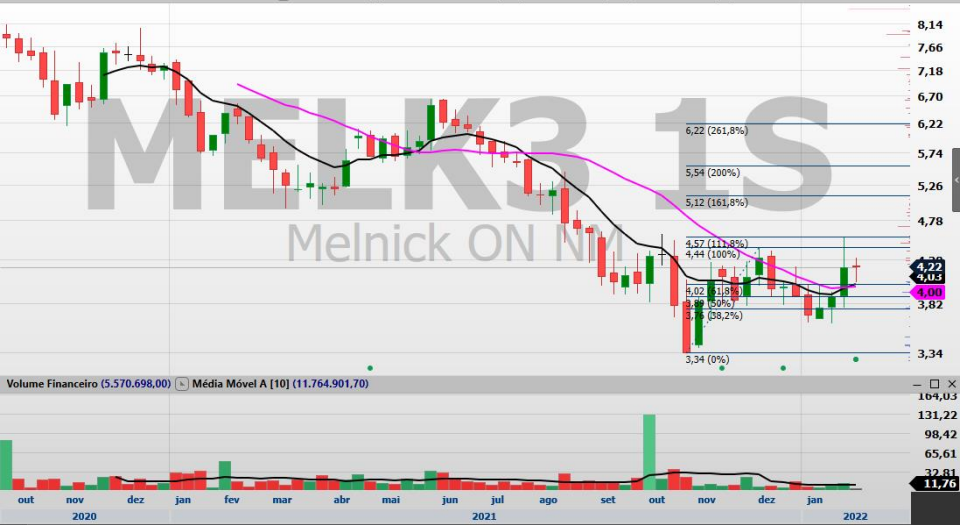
MELK3 1S
Melnick ON NM

8,14
7,66
7,18
6,70
6,22
5,74
5,26
4,78
4,22
4,03
4,00
3,82
3,34

6,22 (261,8%)
5,54 (200%)
5,12 (161,8%)
4,57 (111,8%)
4,44 (100%)
4,02 (61,8%)
3,89 (50%)
3,76 (38,2%)
3,34 (0%)

Volume Financeiro (5.570.698,00) Média Móvel A [10] (11.764.901,70)

164,03
131,22
98,42
65,61
32,81
11,76

out nov dez jan fev mar abr mai jun jul ago set out nov dez jan
2020 2021 2022